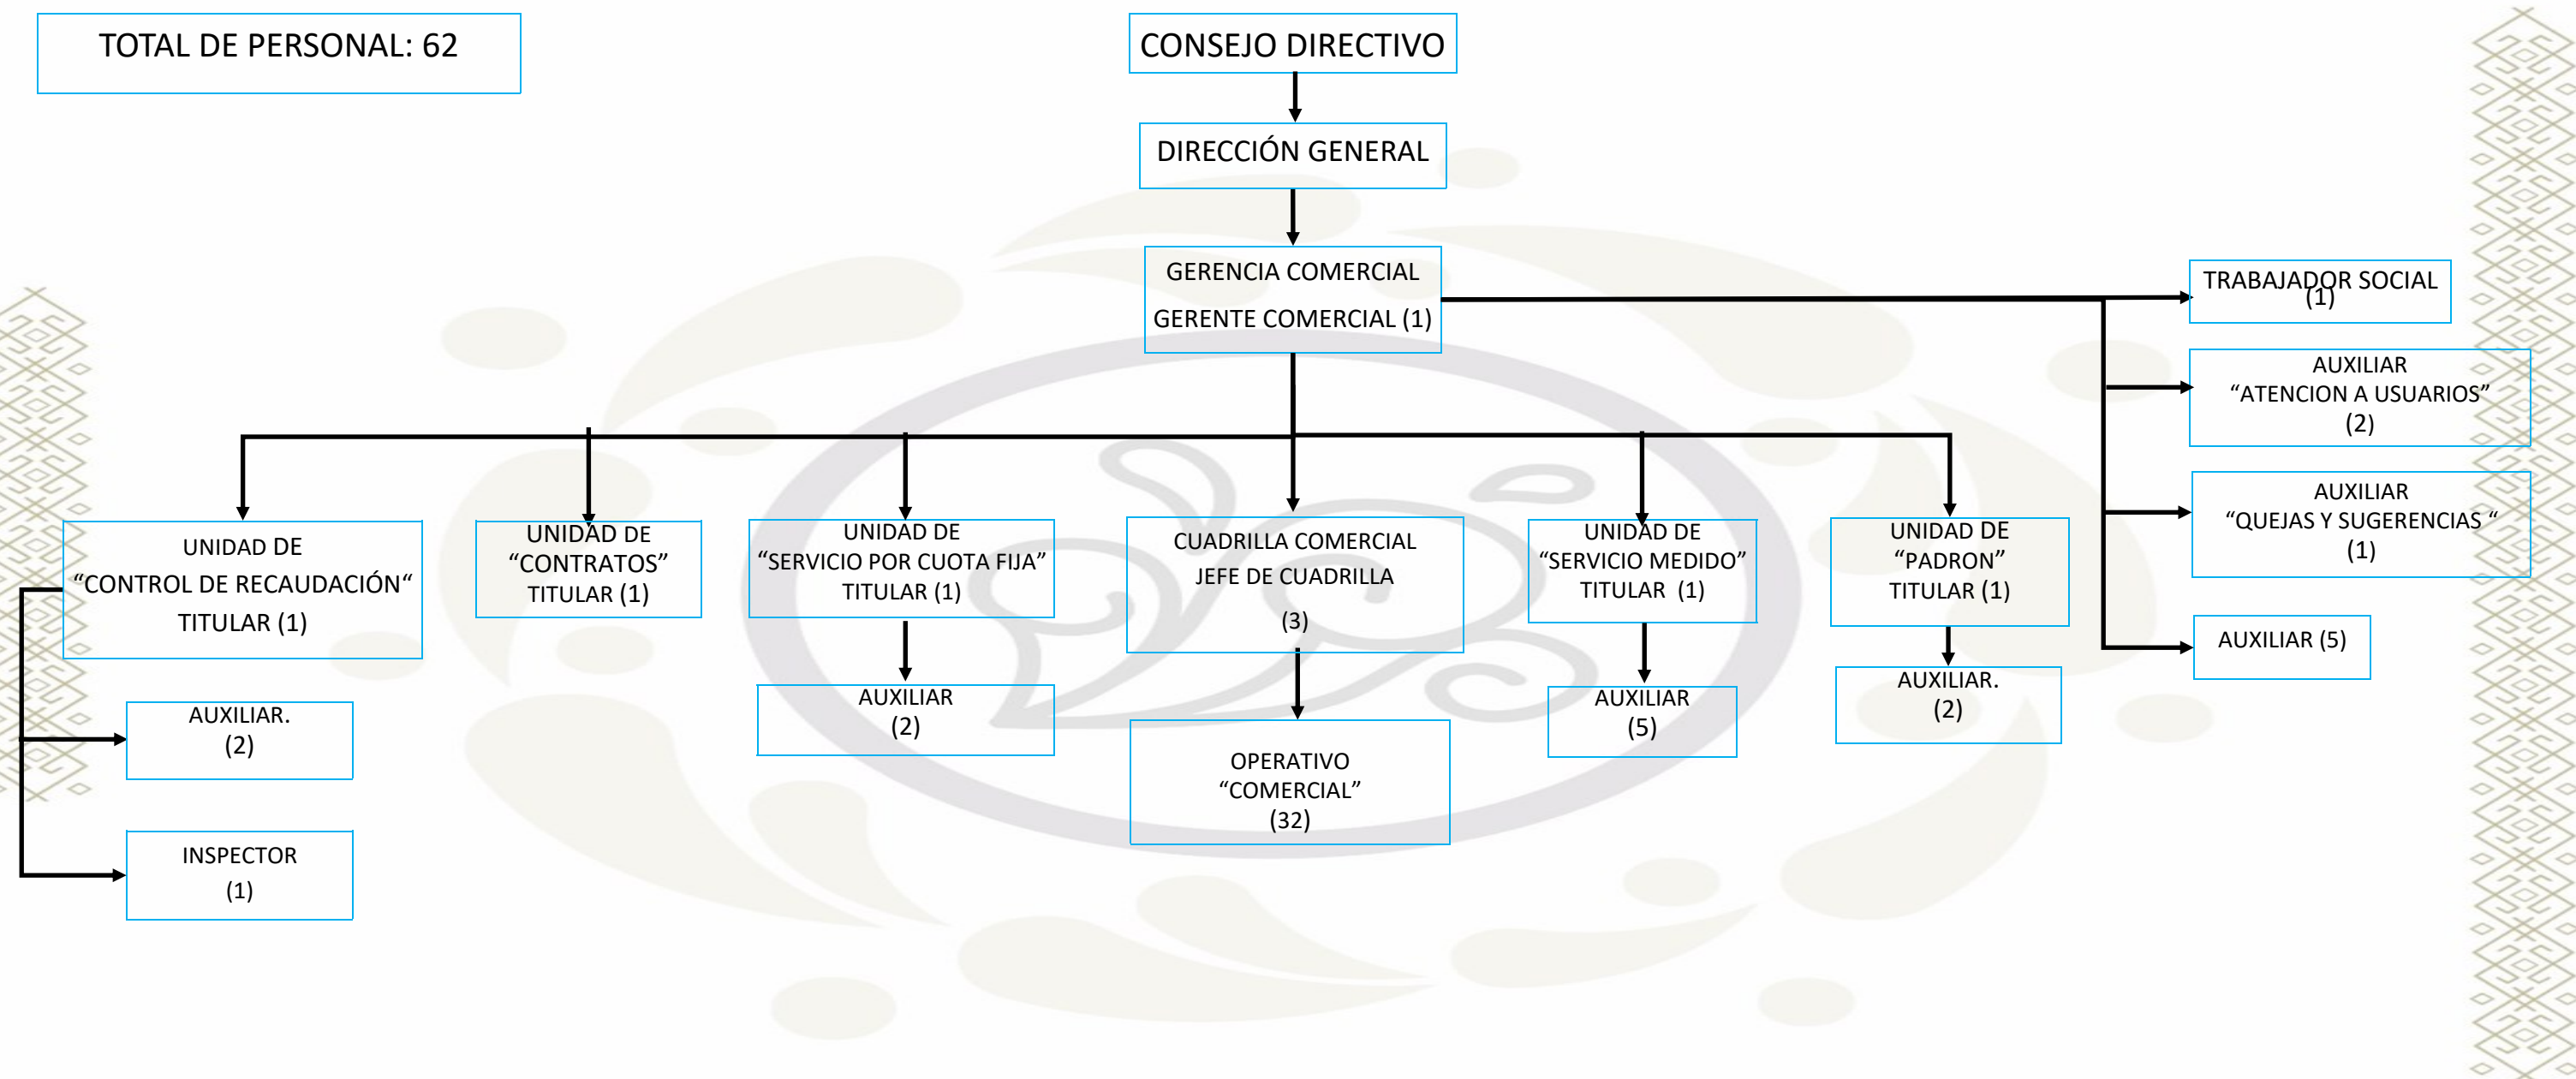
TOTAL DE PERSONAL: 62

CONSEJO DIRECTIVO

DIRECCIÓN GENERAL

GERENCIA COMERCIAL
GERENTE COMERCIAL (1)

TRABAJADOR SOCIAL
(1)

AUXILIAR
“ATENCION A USUARIOS”
(2)

AUXILIAR
“QUEJAS Y SUGERENCIAS “
(1)

AUXILIAR (5)

UNIDAD DE
“CONTROL DE RECAUDACIÓN“
TITULAR (1)

AUXILIAR.
(2)

INSPECTOR
(1)

UNIDAD DE
“CONTRATOS”
TITULAR (1)

UNIDAD DE
“SERVICIO POR CUOTA FIJA”
TITULAR (1)

AUXILIAR
(2)

CUADRILLA COMERCIAL
JEFE DE CUADRILLA
(3)

OPERATIVO
“COMERCIAL”
(32)

UNIDAD DE
“SERVICIO MEDIDO”
TITULAR (1)

AUXILIAR
(5)

UNIDAD DE
“PADRON”
TITULAR (1)

AUXILIAR.
(2)